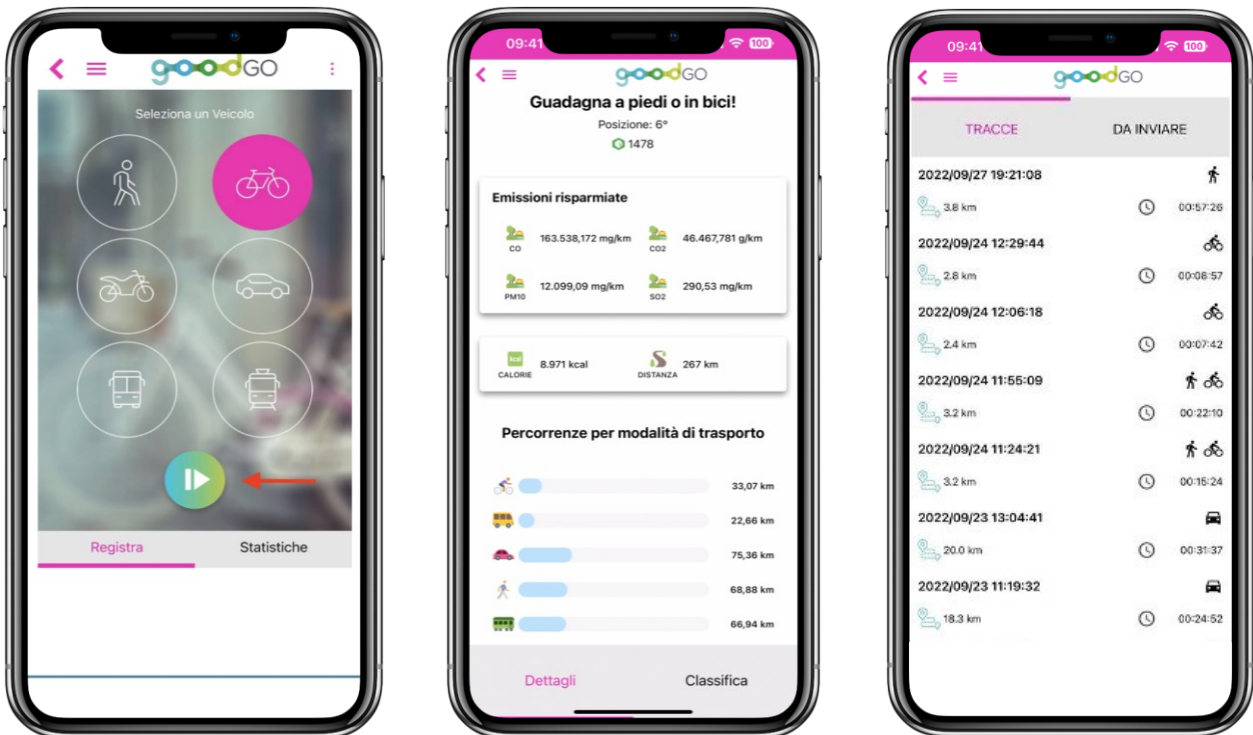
goodGO

Seleziona un Veicolo

Registra

Statistiche

09:41

100

goodGO

Guadagna a piedi o in bici!

Posizione: 6°

1478

Emissioni risparmiate

CO 163.538,172 mg/km

CO2 46.467,781 g/km

PM10 12.099,09 mg/km

SO2 290,53 mg/km

kcal CALORIE 8.971 kcal

DISTANZA 267 km

Percorrenze per modalità di trasporto

33,07 km

22,66 km

75,36 km

68,88 km

66,94 km

Dettagli

Classifica

09:41

100

goodGO

TRACCE

DA INVIARE

2022/09/27 19:21:08

3.8 km 00:57:26

2022/09/24 12:29:44

2.8 km 00:08:57

2022/09/24 12:06:18

2.4 km 00:07:42

2022/09/24 11:55:09

3.2 km 00:22:10

2022/09/24 11:24:21

3.2 km 00:15:24

2022/09/23 13:04:41

20.0 km 00:31:37

2022/09/23 11:19:32

18.3 km 00:24:52